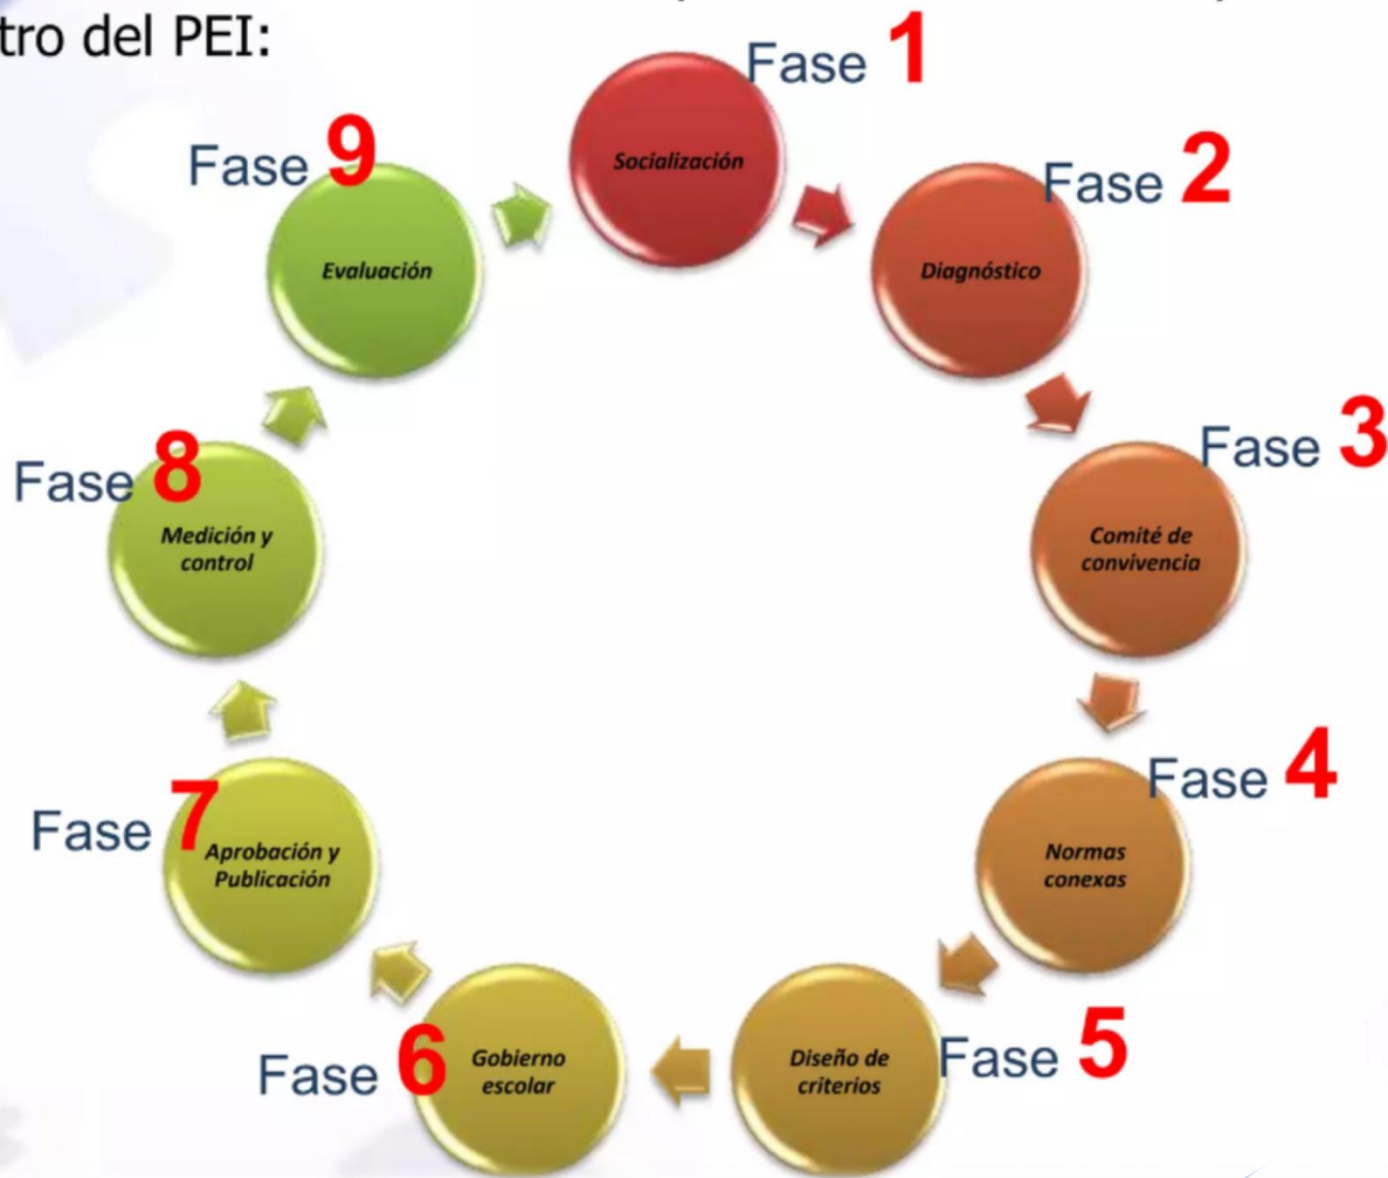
tro del PEI:

Fase 1
Socialización

Fase 2
Diagnóstico

Fase 3
Comité de convivencia

Fase 4
Normas conexas

Fase 5
Diseño de criterios

Fase 6
Gobierno escolar

Fase 7
Aprobación y Publicación

Fase 8
Medición y control

Fase 9
Evaluación